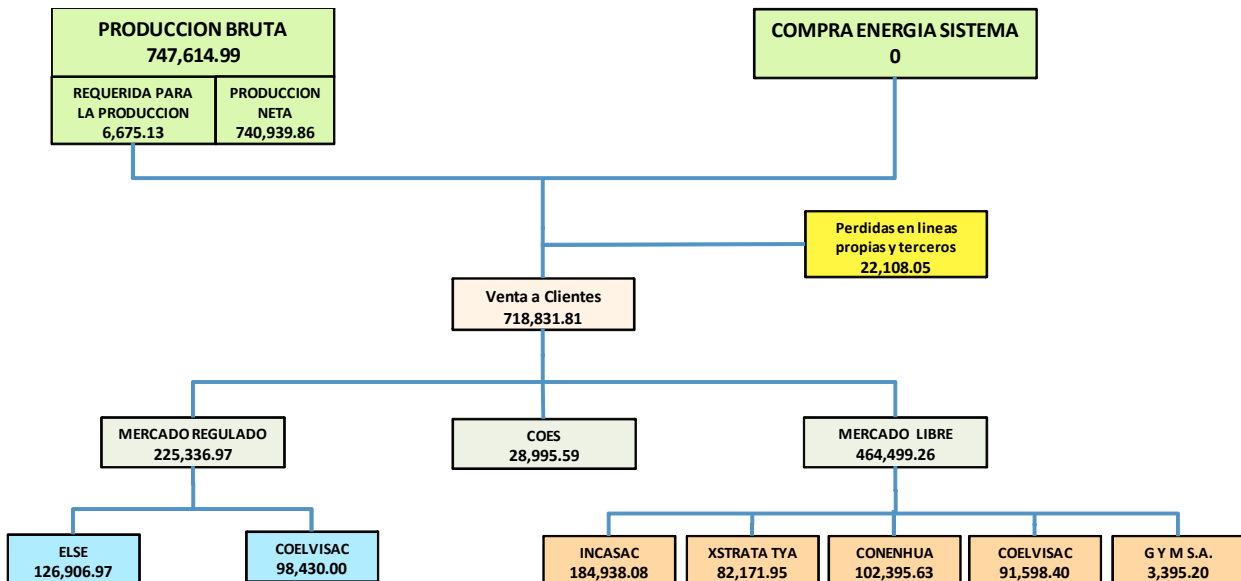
PRODUCCION BRUTA
747,614.99

REQUERIDA PARA LA PRODUCCION
6,675.13

PRODUCCION NETA
740,939.86

COMPRA ENERGIA SISTEMA
0

Perdidas en lineas propias y terceros
22,108.05

Venta a Clientes
718,831.81

MERCADO REGULADO
225,336.97

COES
28,995.59

MERCADO LIBRE
464,499.26

ELSE
126,906.97

COELVISAC
98,430.00

INCASAC
184,938.08

XSTRATA TYA
82,171.95

CONENHUA
102,395.63

COELVISAC
91,598.40

G Y M S.A.
3,395.20